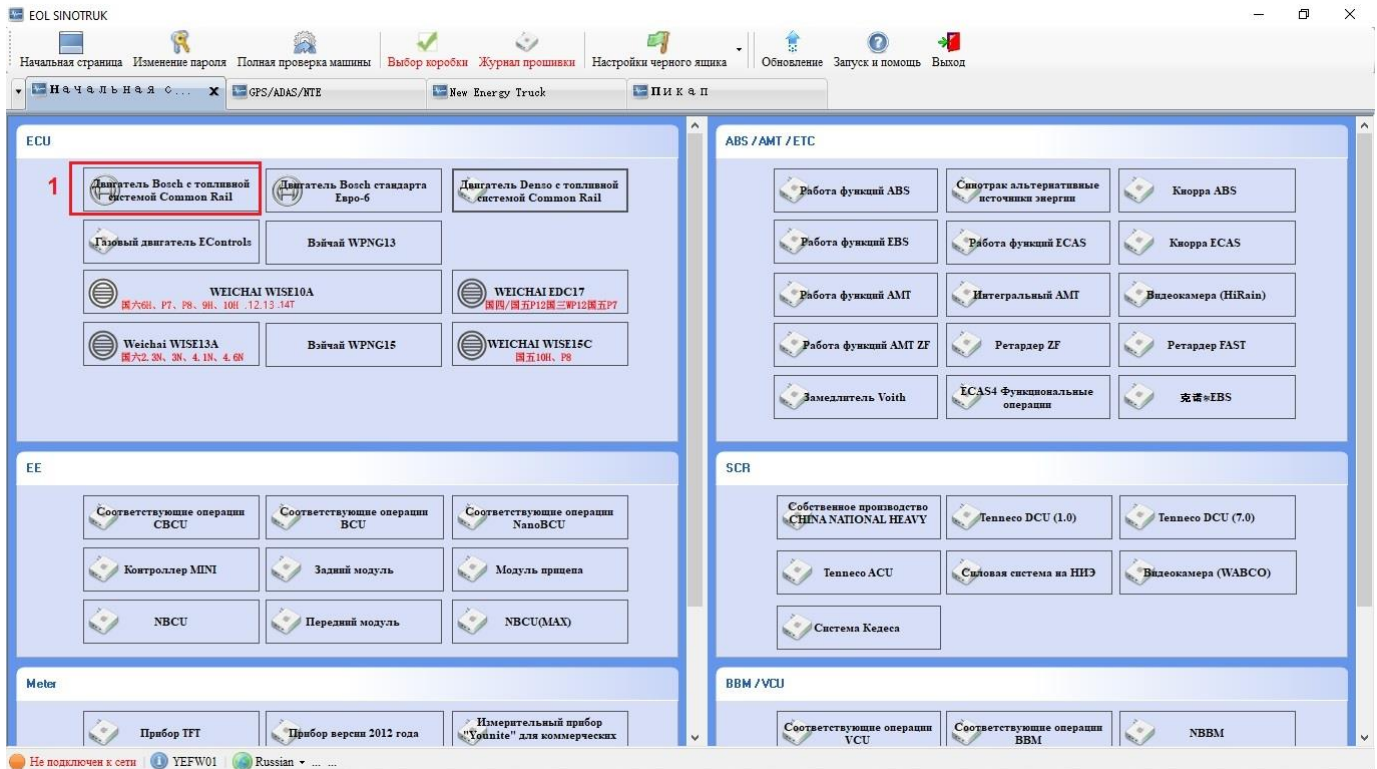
EOL SINOTRUK

Начальная страница Изменение пароля Полная проверка машины Выбор коробки Журнал прошивки Настройки черного ящика Обновление Запуск и помощь Выход

Начальная с... GPS/ADAS/NTE New Energy Truck Пикап

ECU

1

Двигатель Bosch с топливной системой Common Rail

Двигатель Bosch стандарта Евро-6

Двигатель Denso с топливной системой Common Rail

Газовый двигатель EControls

Вэйчай WPNG13

WEICHAI WISE10A
国六6H、P7、P8、9H、10H .12.13 .14T

WEICHAI EDC17
国四/国五P12国五P12国三WP12国五P7

Weichai WISE13A
国六2.3N、3N、4.1N、4.6N

Вэйчай WPNG15

WEICHAI WISE15C
国五10H、P8

ABS / AMT / ETC

Работа функций ABS

Синотрак альтернативные источники энергии

Кнорра ABS

Работа функций EBS

Работа функций ECAS

Кнорра ECAS

Работа функций AMT

Интегральный AMT

Видеокамера (HiRain)

Работа функций AMT ZF

Ретардер ZF

Ретардер FAST

Замедлитель Voith

ECAS4 Функциональные операции

克诺尔EBS

EE

Соответствующие операции CBCU

Соответствующие операции BCU

Соответствующие операции NanoBCU

Контроллер MINI

Задний модуль

Модуль прицепа

NBCU

Передний модуль

NBCU(MAX)

SCR

Собственное производство CHINA NATIONAL HEAVY

Tenneco DCU (1.0)

Tenneco DCU (7.0)

Tenneco ACU

Силовая система на НИЭ

Видеокамера (WABCO)

Система Кедеса

Meter

Прибор TFT

Прибор версии 2012 года

Измерительный прибор "Younite" для коммерческих

BBM / VCU

Соответствующие операции VCU

Соответствующие операции BBM

NBBM

Не подключен к сети | YEFW01 | Russian